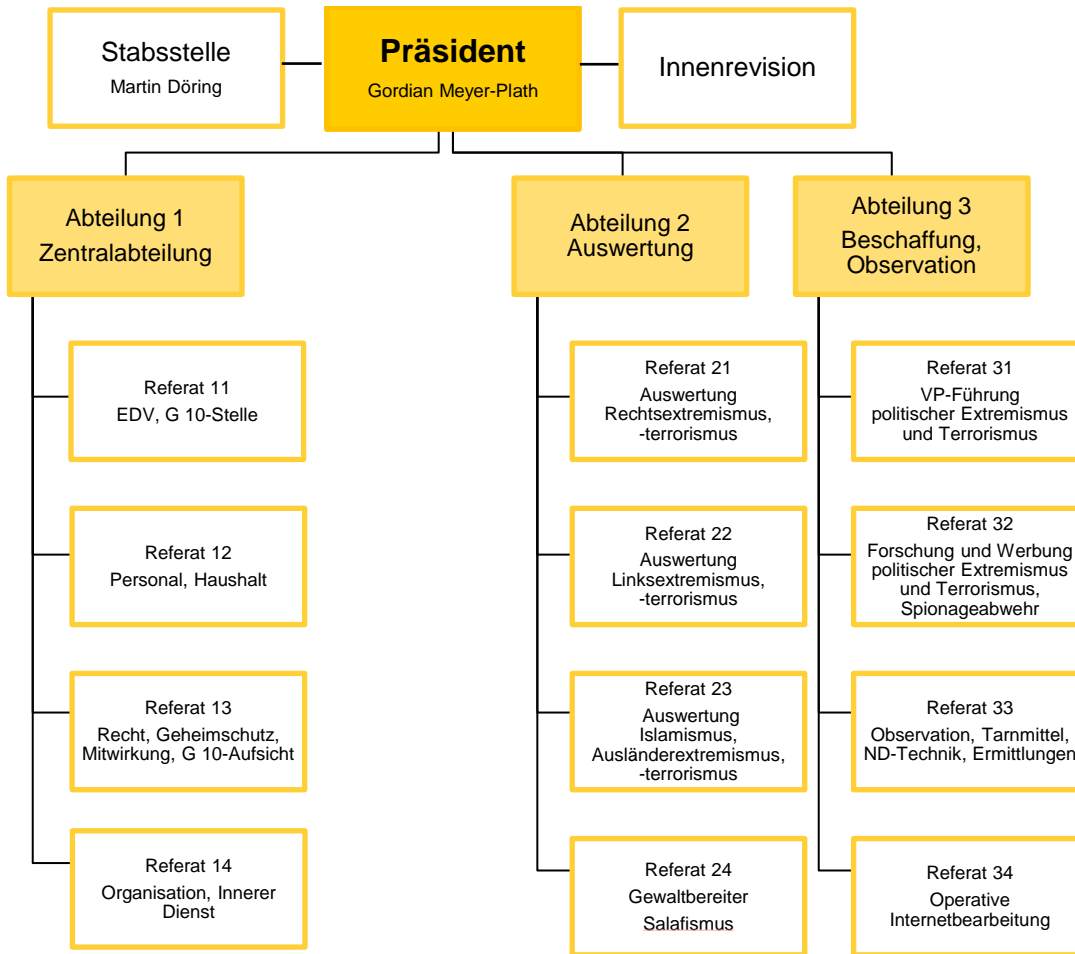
Stabsstelle
Martin Döring

**Präsident**
Gordian Meyer-Plath

Innenrevision

Abteilung 1
Zentralabteilung

Referat 11
EDV, G 10-Stelle

Referat 12
Personal, Haushalt

Referat 13
Recht, Geheimschutz, Mitwirkung, G 10-Aufsicht

Referat 14
Organisation, Innerer Dienst

Abteilung 2
Auswertung

Referat 21
Auswertung Rechtsextremismus, -terrorismus

Referat 22
Auswertung Linksextremismus, -terrorismus

Referat 23
Auswertung Islamismus, Ausländerextremismus, -terrorismus

Referat 24
Gewaltbereiter Salafismus

Abteilung 3
Beschaffung, Observation

Referat 31
VP-Führung politischer Extremismus und Terrorismus

Referat 32
Forschung und Werbung politischer Extremismus und Terrorismus, Spionageabwehr

Referat 33
Observation, Tarnmittel, ND-Technik, Ermittlungen

Referat 34
Operative Internetbearbeitung